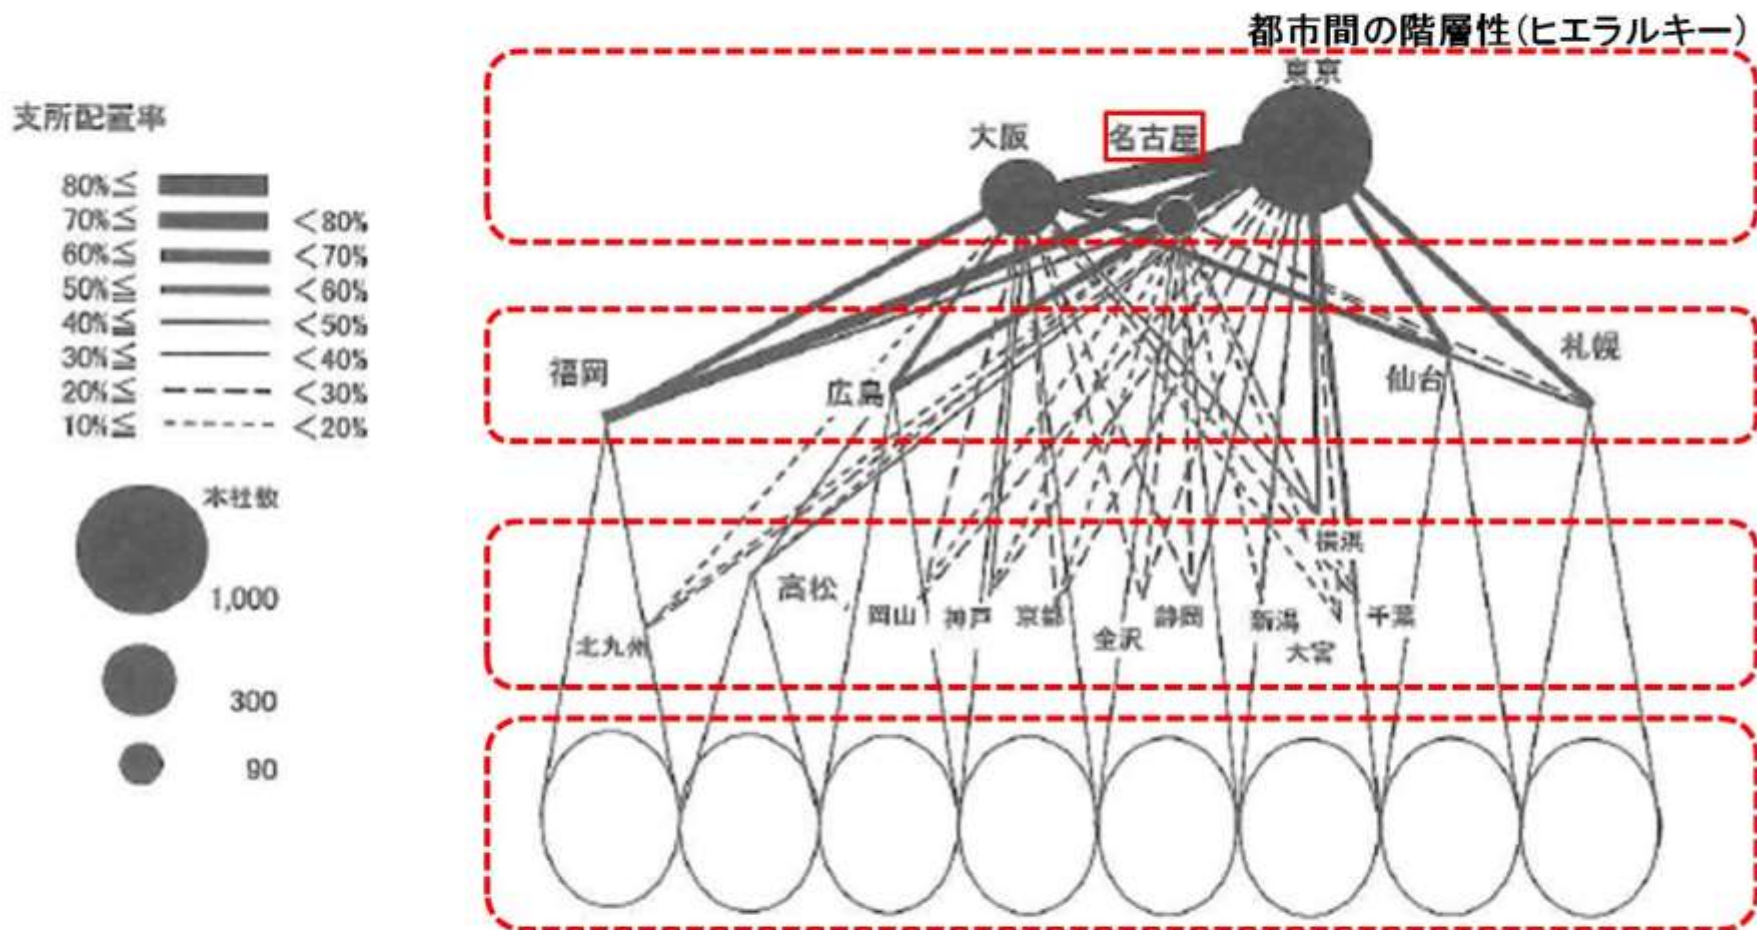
都市間の階層性(ヒエラルキー)

支所配置率

80%≦

70%≦ <80%

60%≦ <70%

50%≦ <60%

40%≦ <50%

30%≦ <40%

20%≦ <30%

10%≦ <20%

本社数

1,000

300

90

東京

大阪

名古屋

福岡

広島

仙台

札幌

高松

横浜

北九州

岡山

神戸

京都

金沢

静岡

新潟

大宮

千葉